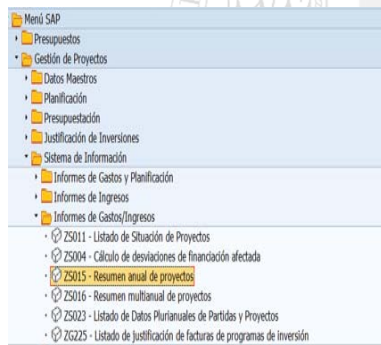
Menú SAP
Presupuestos
Gestión de Proyectos
Datos Maestros
Planificación
Presupuestación
Justificación de Inversiones
Sistema de Información
Informes de Gastos y Planificación
Informes de Ingresos
Informes de Gastos/Ingresos
ZS011 - Listado de Situación de Proyectos
ZS004 - Cálculo de desviaciones de financiación afectada
ZS015 - Resumen anual de proyectos
ZS016 - Resumen multianual de proyectos
ZS023 - Listado de Datos Plurianuales de Partidas y Proyectos
ZG225 - Listado de justificación de facturas de programas de inversión